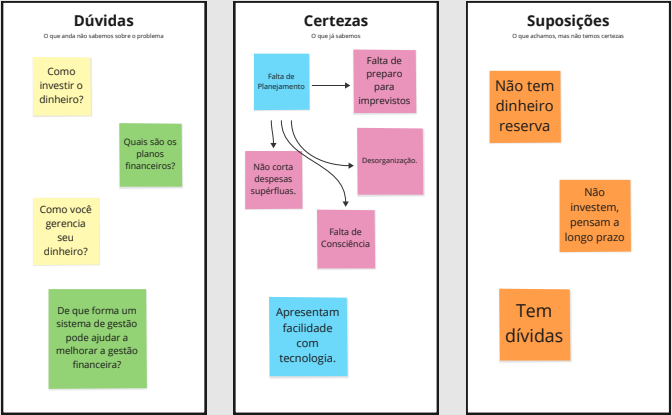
Dúvidas
O que ainda não sabemos sobre o problema

Como investir o dinheiro?

Quais são os planos financeiros?

Como você gerencia seu dinheiro?

De que forma um sistema de gestão pode ajudar a melhorar a gestão financeira?

Certezas
O que já sabemos

Falta de Planejamento

Falta de preparo para imprevistos

Não corta despesas supérfluas.

Desorganização.

Falta de Consciência

Apresentam facilidade com tecnologia.

Suposições
O que achamos, mas não temos certezas

Não tem dinheiro reserva

Não investem, pensam a longo prazo

Tem dívidas